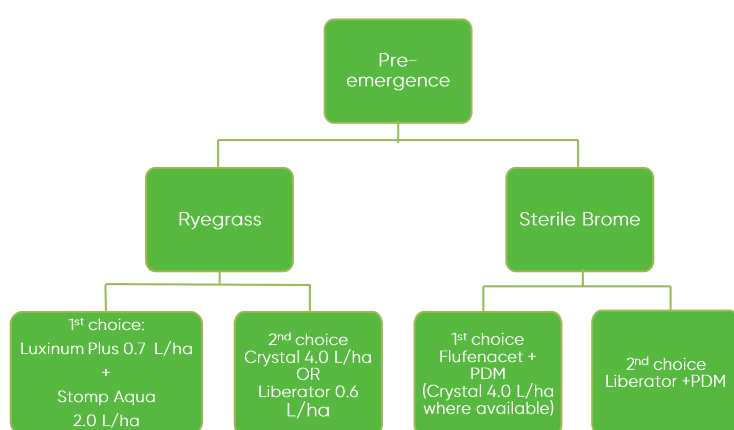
Pre-emergence

Ryegrass

Sterile Brome

1$^{st}$ choice:
Luxinum Plus 0.7 L/ha
+
Stomp Aqua
2.0 L/ha

2$^{nd}$ choice
Crystal 4.0 L/ha
OR
Liberator 0.6 L/ha

1$^{st}$ choice
Flufenacet +
PDM
(Crystal 4.0 L/ha where available)

2$^{nd}$ choice
Liberator +PDM